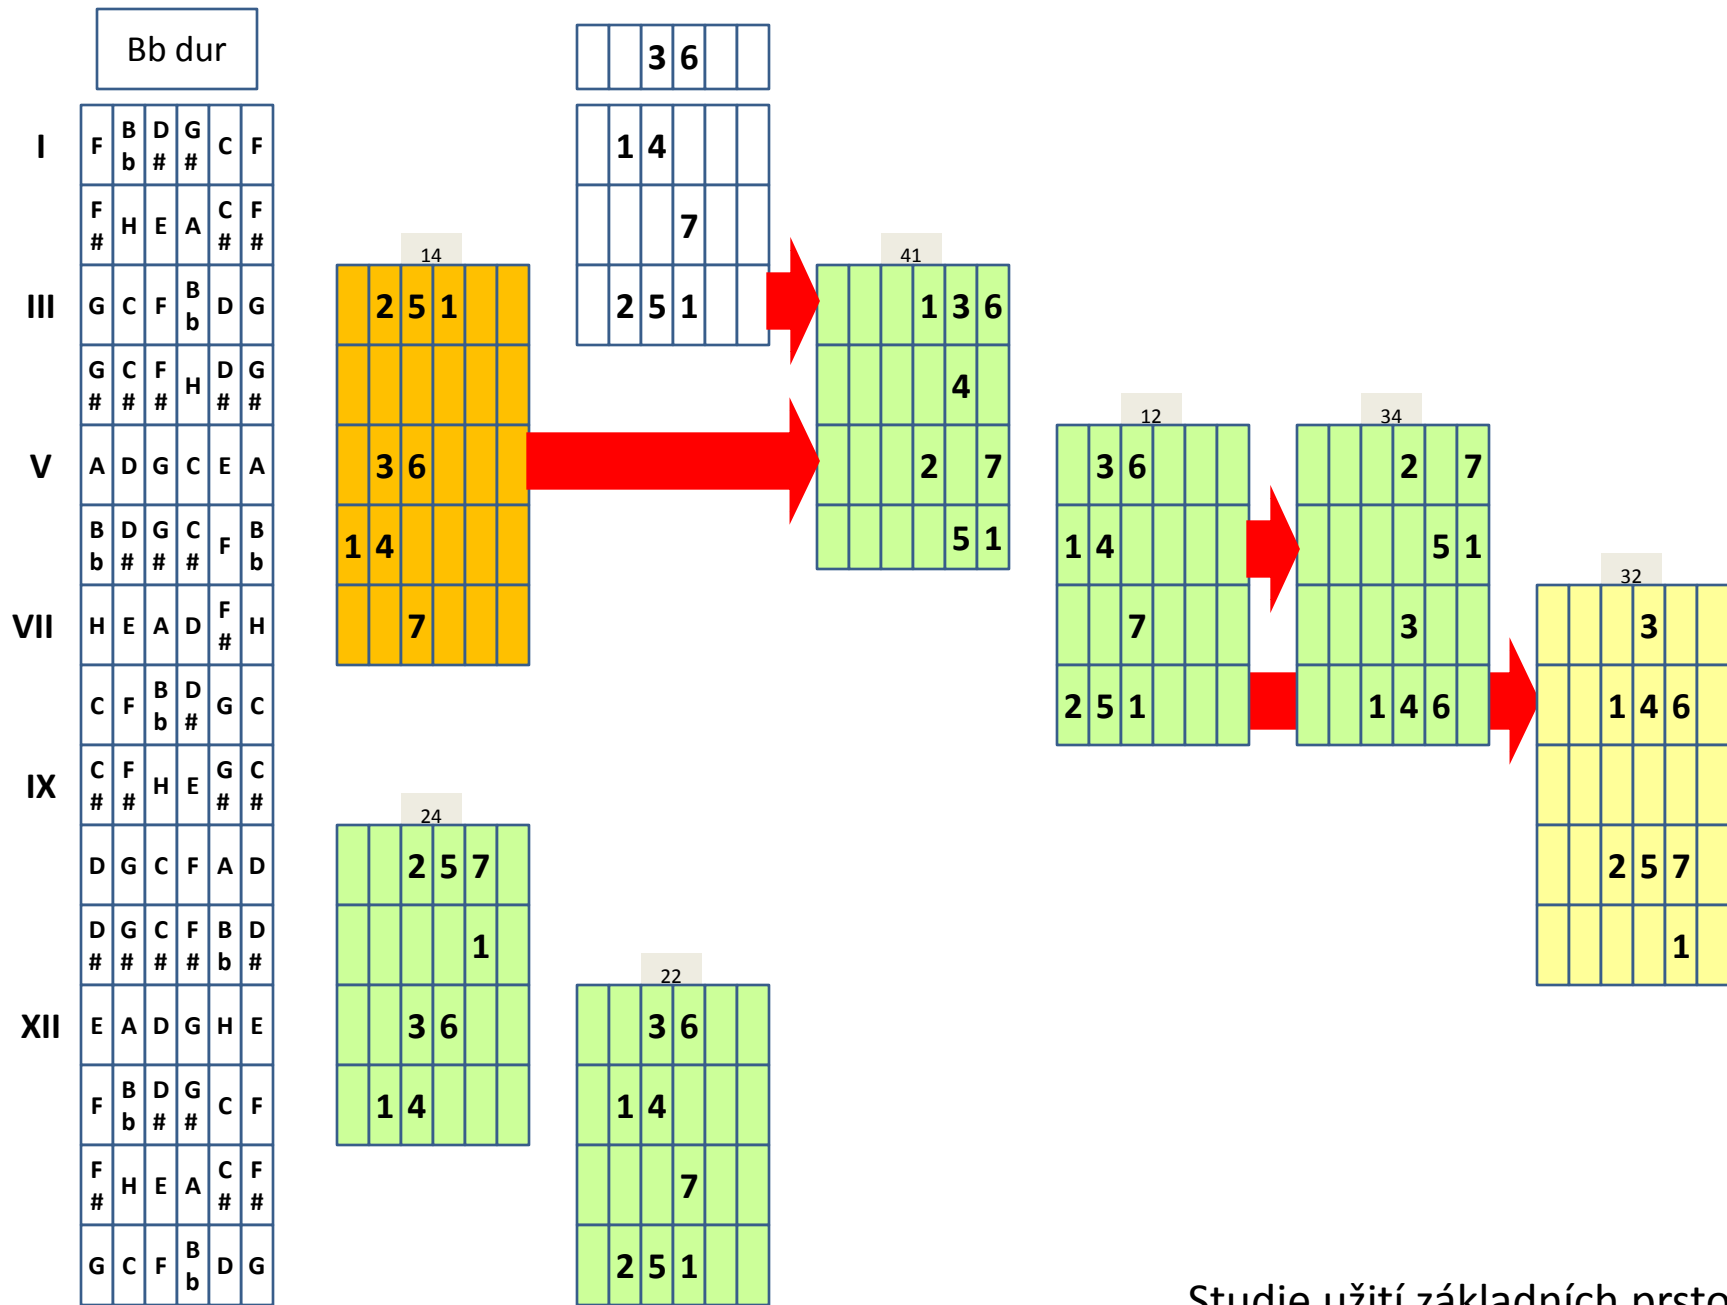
Bb dur

| | | | | | | |
|---|---|---|---|---|---|---|
| I | F | Bb | D# | G# | C | F |
| | F# | H | E | A | C# | F# |
| III | G | C | F | Bb | D | G |
| | G# | C# | F# | H | D# | G# |
| V | A | D | G | C | E | A |
| | Bb | D# | G# | C# | F | Bb |
| VII | H | E | A | D | F# | H |
| | C | F | Bb | D# | G | C |
| IX | C# | F# | H | E | G# | C# |
| | D | G | C | F | A | D |
| | D# | G# | C# | F# | Bb | D# |
| XII | E | A | D | G | H | E |
| | F | Bb | D# | G# | C | F |
| | F# | H | E | A | C# | F# |
| | G | C | F | Bb | D | G |

3 6
1 4
7
2 5 1

14
2 5 1
3 6
1 4
7

41
1 3 6
4
2 7
5 1

12
3 6
1 4
7
2 5 1

34
2 7
5 1
3
1 4 6

32
3
1 4 6
2 5 7
1

24
2 5 7
1
3 6
1 4

22
3 6
1 4
7
2 5 1

Studie užití základních prsto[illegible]